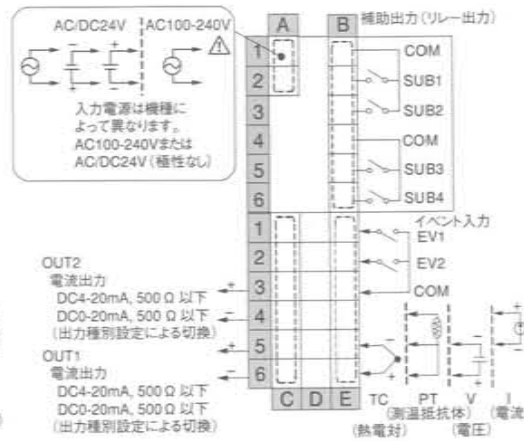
AC/DC24V AC100-240V

入力電源は機種によって異なります。
AC100-240Vまたは
AC/DC24V（極性なし）

A B
補助出力（リレー出力）
1 COM
2 SUB1
3 SUB2
4 COM
5 SUB3
6 SUB4

1 イベント入力 EV1
2 EV2
3 COM
4
5
6

OUT2
電流出力
DC4-20mA, 500Ω 以下
DC0-20mA, 500Ω 以下
（出力種別設定による切換）

OUT1
電流出力
DC4-20mA, 500Ω 以下
DC0-20mA, 500Ω 以下
（出力種別設定による切換）

C D E

TC PT V I
（測温抵抗体） （電流
（熱電対） （電圧）